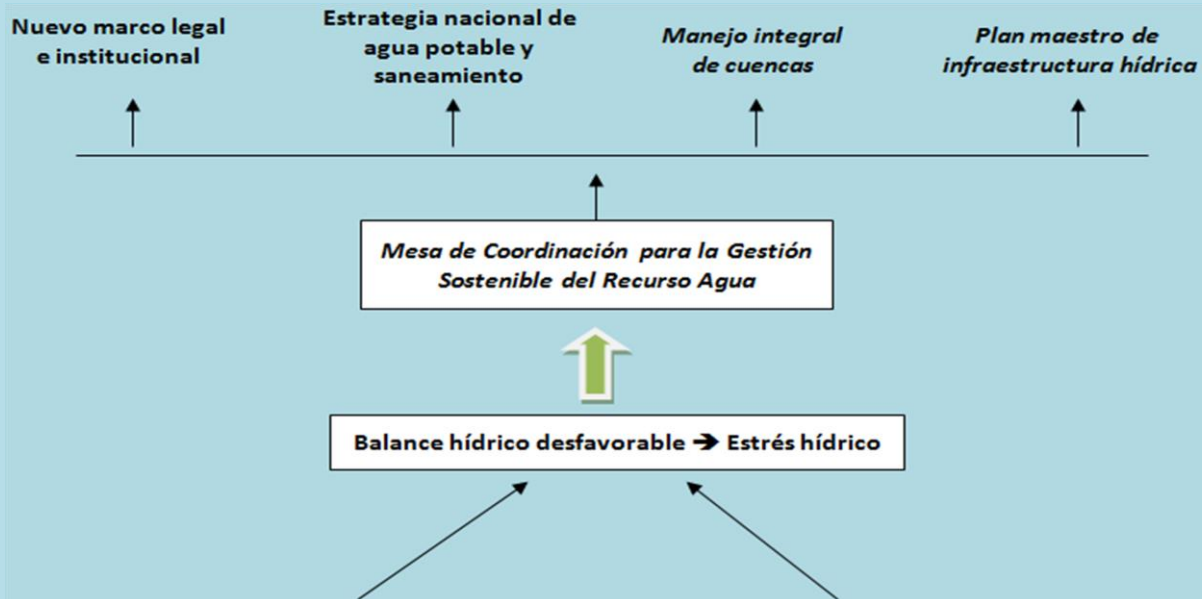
Nuevo marco legal e institucional

Estrategia nacional de agua potable y saneamiento

Manejo integral de cuencas

Plan maestro de infraestructura hídrica

Mesa de Coordinación para la Gestión Sostenible del Recurso Agua

Balance hídrico desfavorable ➔ Estrés hídrico